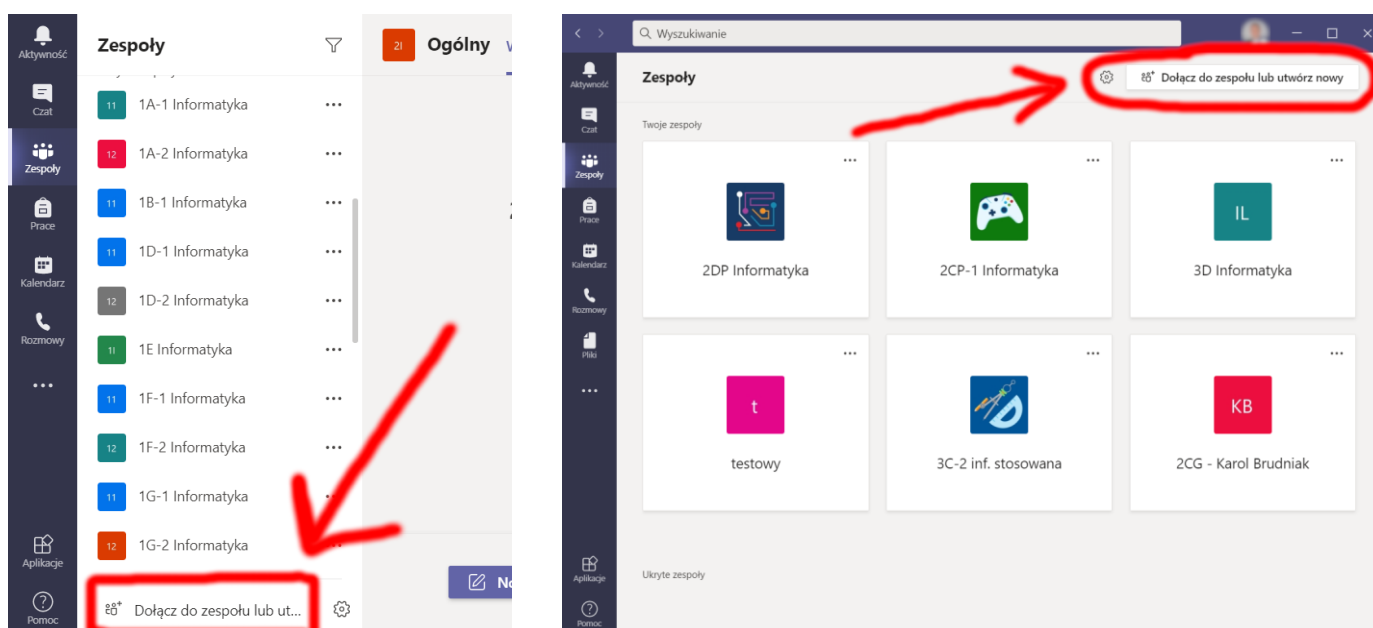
Aktywność
Czat
Zespoły
Prace
Kalendarz
Rozmowy
...
Aplikacje
Pomoc

Zespoły

11 1A-1 Informatyka ...
12 1A-2 Informatyka ...
11 1B-1 Informatyka ...
11 1D-1 Informatyka ...
12 1D-2 Informatyka ...
1I 1E Informatyka ...
11 1F-1 Informatyka ...
12 1F-2 Informatyka ...
11 1G-1 Informatyka ...
12 1G-2 Informatyka

Dołącz do zespołu lub ut...

2I Ogólny

No

Wyszukiwanie

Aktywność
Czat
Zespoły
Prace
Kalendarz
Rozmowy
Pliki
...
Aplikacje
Pomoc

Zespoły

Dołącz do zespołu lub utwórz nowy

Twoje zespoły

2DP Informatyka
2CP-1 Informatyka
IL
3D Informatyka
t
testowy
3C-2 inf. stosowana
KB
2CG - Karol Brudniak

Ukryte zespoły